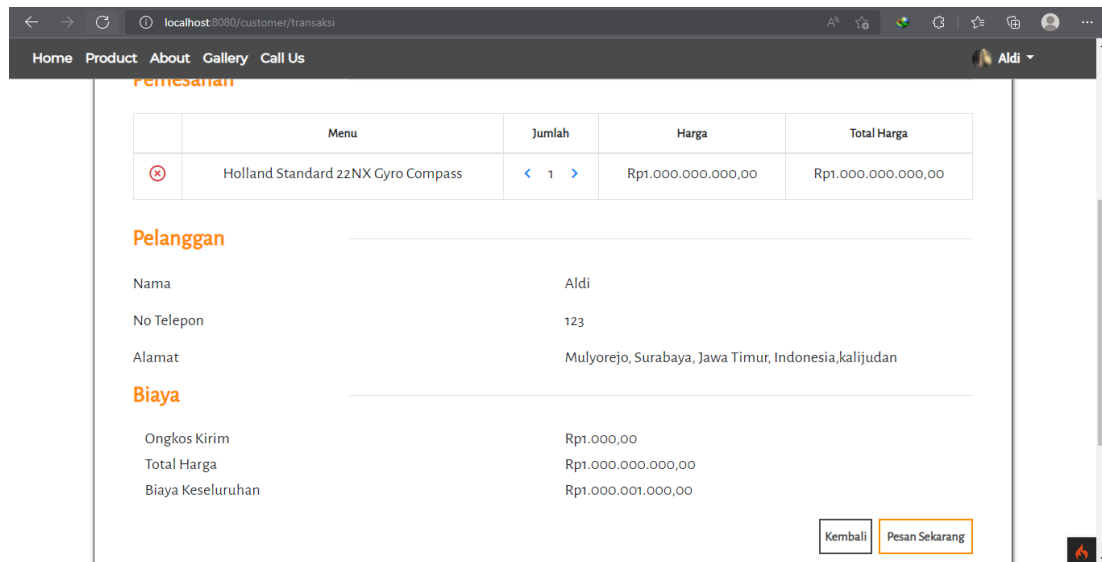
localhost:8080/customer/transaksi

Home Product About Gallery Call Us

Aldi

Pemesanan

| | Menu | Jumlah | Harga | Total Harga |
|---|---|---|---|---|
| ⊗ | Holland Standard 22NX Gyro Compass | ‹ 1 › | Rp1.000.000.000,00 | Rp1.000.000.000,00 |

Pelanggan

Nama
Aldi

No Telepon
123

Alamat
Mulyorejo, Surabaya, Jawa Timur, Indonesia,kalijudan

Biaya

Ongkos Kirim
Rp1.000,00
Total Harga
Rp1.000.000.000,00
Biaya Keseluruhan
Rp1.000.001.000,00

Kembali
Pesan Sekarang